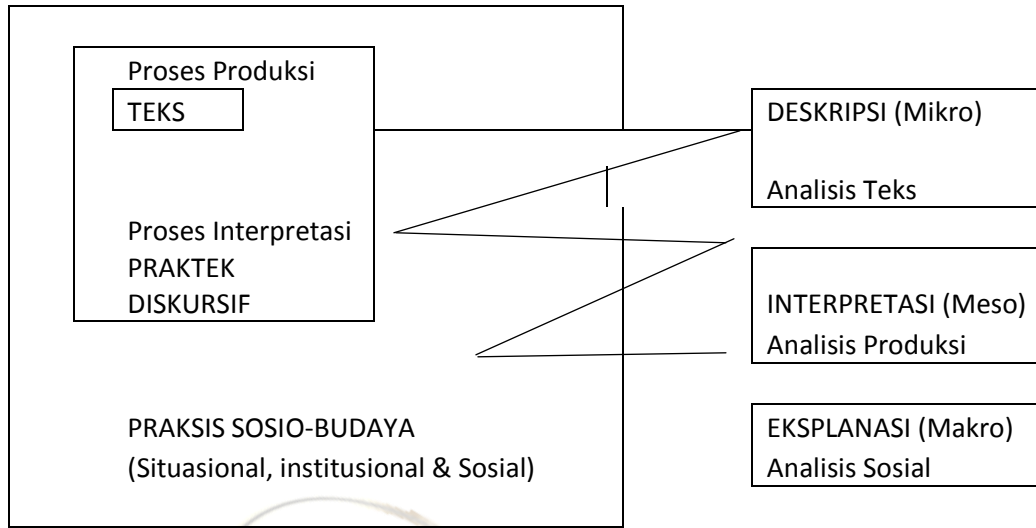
Proses Produksi

TEKS

Proses Interpretasi

PRAKTEK

DISKURSIF

PRAKSIS SOSIO-BUDAYA

(Situasional, institusional & Sosial)

DESKRIPSI (Mikro)

Analisis Teks

INTERPRETASI (Meso)

Analisis Produksi

EKSPLANASI (Makro)

Analisis Sosial